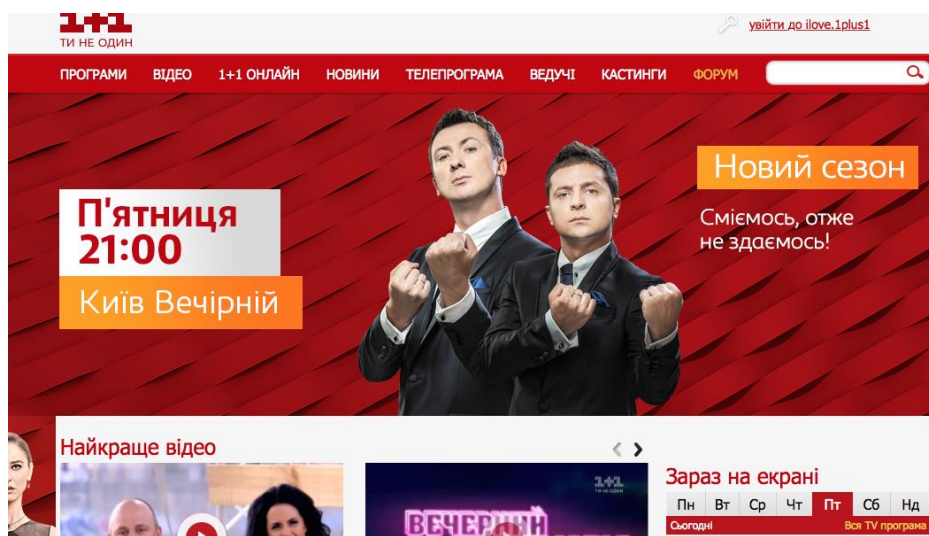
1+1
ТИ НЕ ОДИН

увійти до ilove.1plus1

ПРОГРАМИ ВІДЕО 1+1 ОНЛАЙН НОВИНИ ТЕЛЕПРОГРАМА ВЕДУЧІ КАСТИНГИ ФОРУМ

П'ятниця 21:00
Київ Вечірній

Новий сезон
Сміємось, отже не здаємось!

Найкраще відео

1+1
ТИ НЕ ОДИН
ВЕЧІРНІЙ

Зараз на екрані

| Пн | Вт | Ср | Чт | Пт | Сб | Нд |
|---|---|---|---|---|---|---|

Сьогодні
Вся TV програма